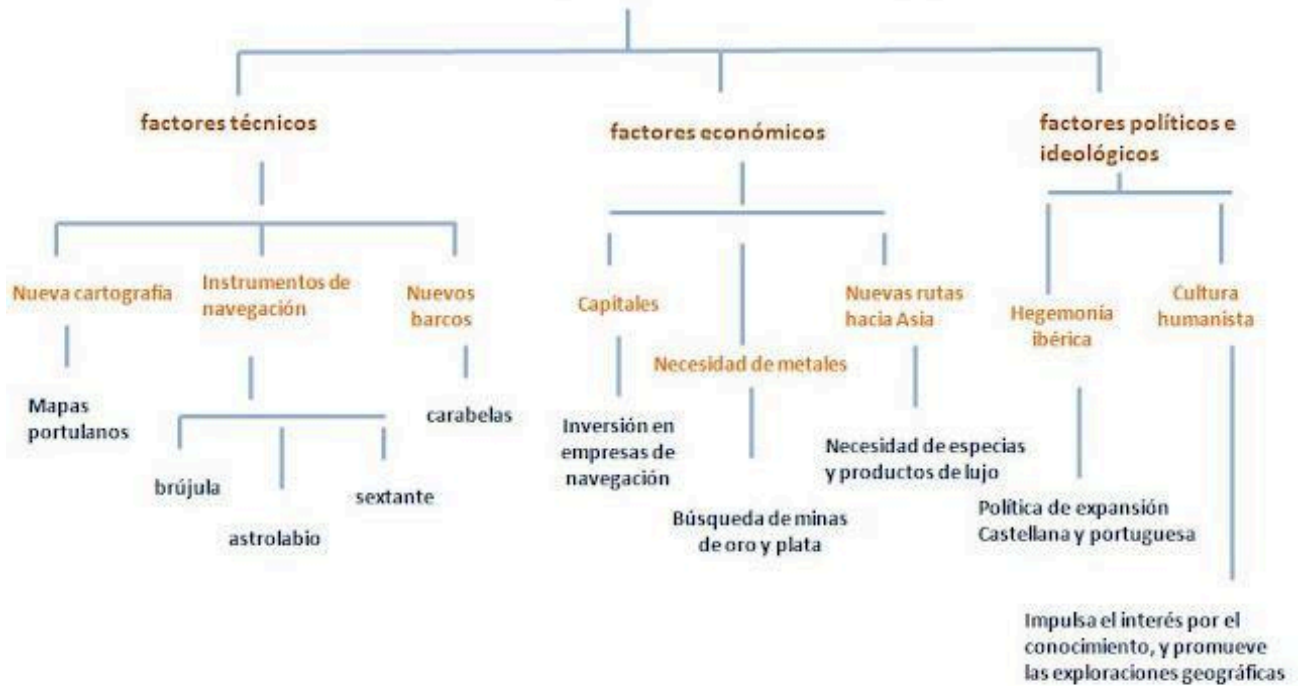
factores técnicos

Nueva cartografía

Mapas portulanos

Instrumentos de navegación

brújula

astrolabio

sextante

Nuevos barcos

carabelas

factores económicos

Capitales

Inversión en empresas de navegación

Necesidad de metales

Búsqueda de minas de oro y plata

Nuevas rutas hacia Asia

Necesidad de especias y productos de lujo

factores políticos e ideológicos

Hegemonía ibérica

Política de expansión Castellana y portuguesa

Cultura humanista

Impulsa el interés por el conocimiento, y promueve las exploraciones geográficas